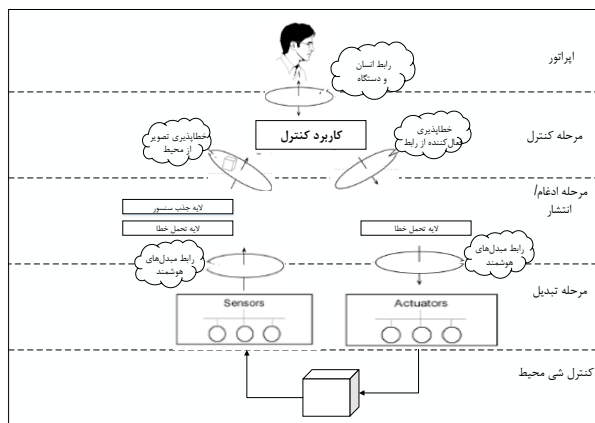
اپراتور

رابط انسان و دستگاه

مرحله کنترل

خطاپذیری تصویر از محیط

کاربرد کنترل

خطاپذیری فعال کننده از رابط

مرحله ادغام/ انتشار

لایه جلب سنسور

لایه تحمل خطا

لایه تحمل خطا

رابط مبدل‌های هوشمند

رابط مبدل‌های هوشمند

مرحله تبدیل

Sensors

Actuators

کنترل شی محیط